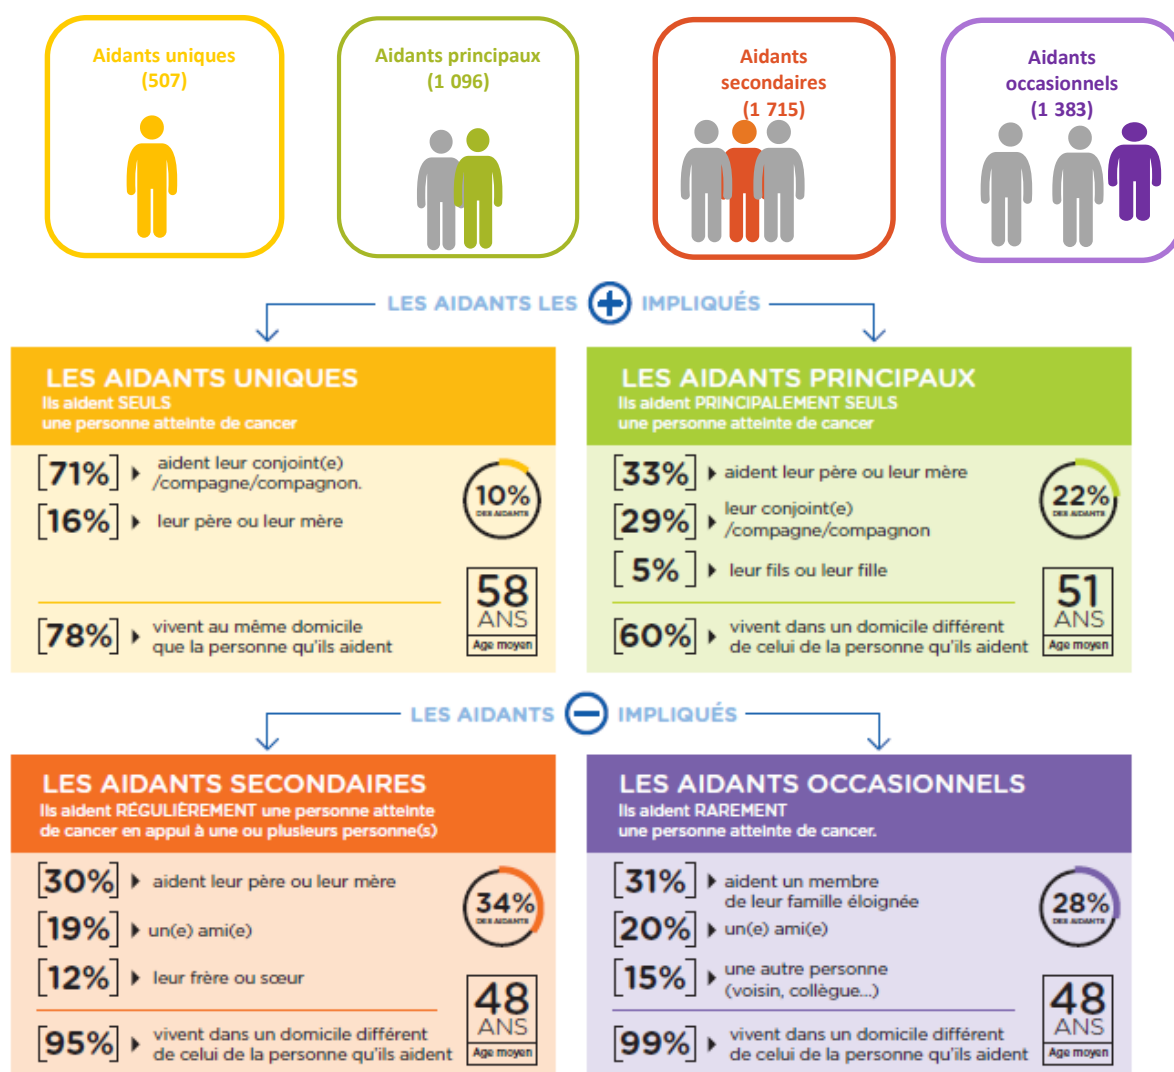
Aidants uniques
(507)

Aidants principaux
(1 096)

Aidants secondaires
(1 715)

Aidants occasionnels
(1 383)

LES AIDANTS LES + IMPLIQUÉS

LES AIDANTS UNIQUES
Ils aident SEULS une personne atteinte de cancer

[71%] aident leur conjoint(e) /compagne/compagnon.
[16%] leur père ou leur mère
[78%] vivent au même domicile que la personne qu'ils aident

10% DES AIDANTS

58 ANS Age moyen

LES AIDANTS PRINCIPAUX
Ils aident PRINCIPALEMENT SEULS une personne atteinte de cancer

[33%] aident leur père ou leur mère
[29%] leur conjoint(e) /compagne/compagnon
[5%] leur fils ou leur fille
[60%] vivent dans un domicile différent de celui de la personne qu'ils aident

22% DES AIDANTS

51 ANS Age moyen

LES AIDANTS − IMPLIQUÉS

LES AIDANTS SECONDAIRES
Ils aident RÉGULIÈREMENT une personne atteinte de cancer en appui à une ou plusieurs personne(s)

[30%] aident leur père ou leur mère
[19%] un(e) ami(e)
[12%] leur frère ou sœur
[95%] vivent dans un domicile différent de celui de la personne qu'ils aident

34% DES AIDANTS

48 ANS Age moyen

LES AIDANTS OCCASIONNELS
Ils aident RAREMENT une personne atteinte de cancer.

[31%] aident un membre de leur famille éloignée
[20%] un(e) ami(e)
[15%] une autre personne (voisin, collègue...)
[99%] vivent dans un domicile différent de celui de la personne qu'ils aident

28% DES AIDANTS

48 ANS Age moyen